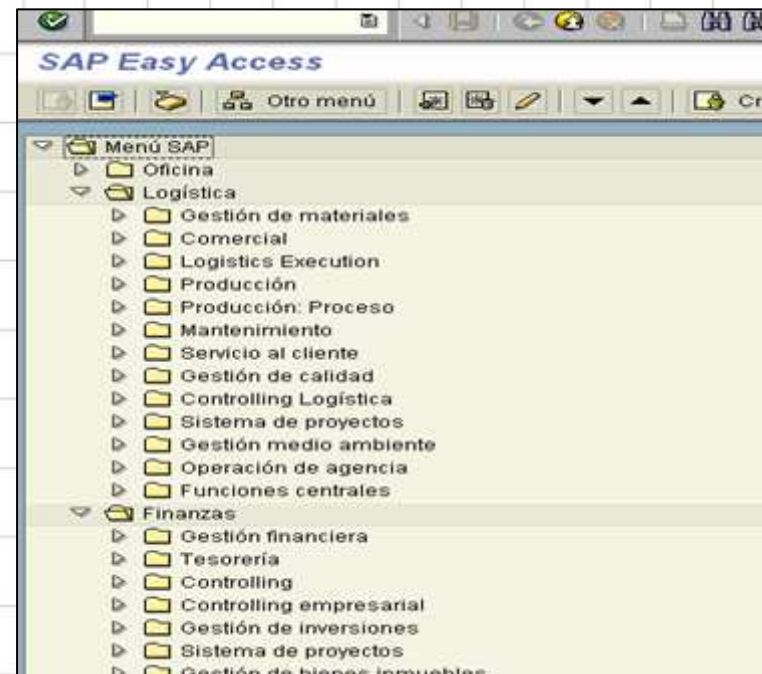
SAP Easy Access

Otro menú

Cr

Menú SAP
Oficina
Logística
Gestión de materiales
Comercial
Logistics Execution
Producción
Producción: Proceso
Mantenimiento
Servicio al cliente
Gestión de calidad
Controlling Logística
Sistema de proyectos
Gestión medio ambiente
Operación de agencia
Funciones centrales
Finanzas
Gestión financiera
Tesorería
Controlling
Controlling empresarial
Gestión de inversiones
Sistema de proyectos
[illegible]